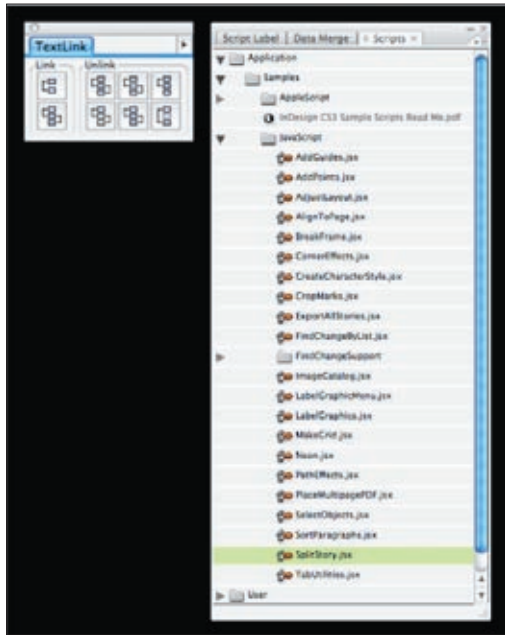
TextLink

Link

Unlink

Script Label | Data Merge | Scripts

Application

Samples

AppleScript

InDesign CS3 Sample Scripts Read Me.pdf

JavaScript

AddGuides.jsx

AddPoints.jsx

AdjustLayout.jsx

AlignToPage.jsx

BreakFrame.jsx

CornerEffects.jsx

CreateCharacterStyle.jsx

CropMarks.jsx

ExportAllStories.jsx

FindChangeByList.jsx

FindChangeSupport

ImageCatalog.jsx

LabelGraphicMenu.jsx

LabelGraphics.jsx

MakeGrid.jsx

Neon.jsx

PathEffects.jsx

PlaceMultipagePDF.jsx

SelectObjects.jsx

SortParagraphs.jsx

SplitStory.jsx

TabUtilities.jsx

User